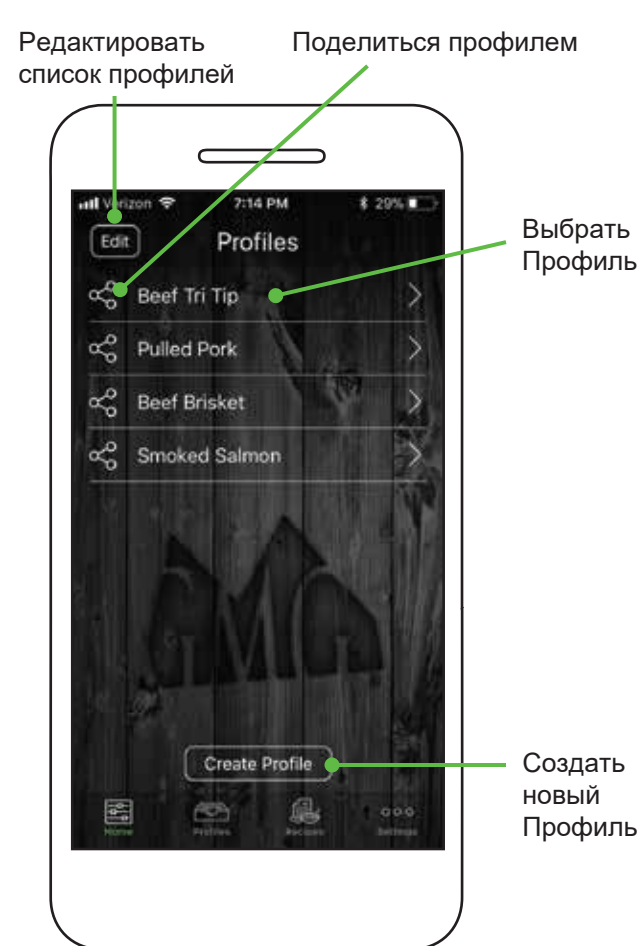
Редактировать список профилей

Поделиться профилем

Verizon 7:14 PM 29%

Edit

Profiles

Выбрать Профиль

Beef Tri Tip

Pulled Pork

Beef Brisket

Smoked Salmon

GMG

Create Profile

Создать новый Профиль

Home Profiles Recipes Settings